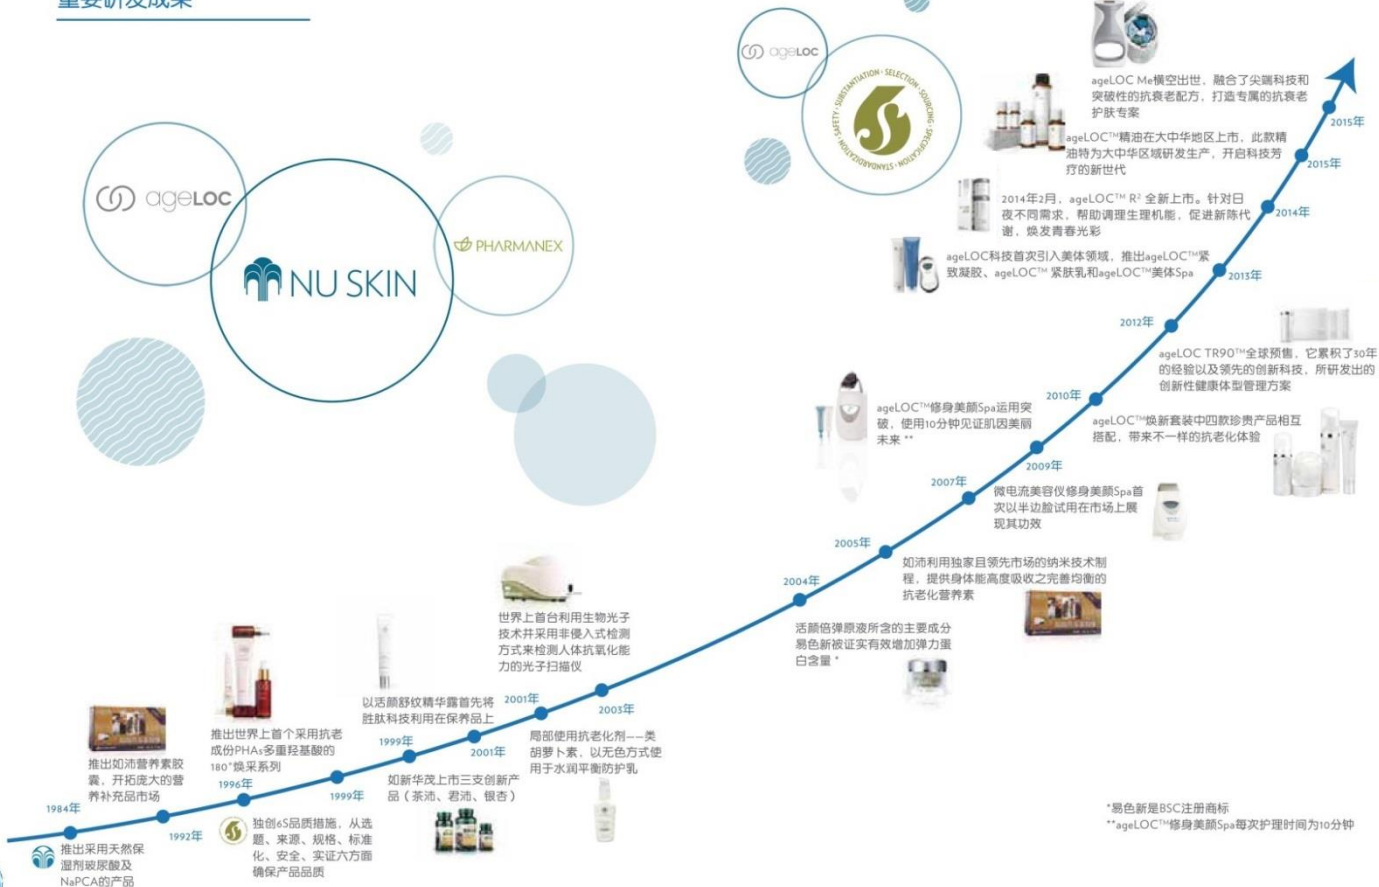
重要研发成果

ageLOC

NU SKIN

PHARMANEX

ageLOC

SAFETY · SUBSTANTIATION · SELECTION · SOURCING · SPECIFICATION · STANDARDIZATION

ageLOC Me横空出世，融合了尖端科技和突破性的抗衰老配方，打造专属的抗衰老护肤专家

2015年

ageLOC™精油在大中华地区上市，此款精油特为大中华区域研发生产，开启科技芳疗的新世代

2015年

2014年2月，ageLOC™ R² 全新上市。针对日夜不同需求，帮助调理生理机能，促进新陈代谢，焕发青春光彩

2014年

ageLOC科技首次引入美体领域，推出ageLOC™紧致凝胶、ageLOC™ 紧肤乳和ageLOC™美体Spa

2013年

2012年

ageLOC TR90™全球预售，它累积了30年的经验以及领先的创新科技，所研发出的创新性健康体型管理方案

2010年

ageLOC™修身美颜Spa运用突破，使用10分钟见证肌因美丽未来 **

ageLOC™焕新套装中四款珍贵产品相互搭配，带来不一样的抗老化体验

2009年

2007年

微电流美容仪修身美颜Spa首次以半边脸试用在市场上展现其功效

2005年

如沛利用独家且领先市场的纳米技术制程，提供身体能高度吸收之完善均衡的抗老化营养素

2004年

活颜倍弹原液所含的主要成分易色新被证实有效增加弹力蛋白含量 *

世界上首台利用生物光子技术并采用非侵入式检测方式来检测人体抗氧化能力的光子扫描仪

2003年

2001年

以活颜舒纹精华露首先将胜肽科技利用在保养品上

局部使用抗老化剂——类胡萝卜素，以无色方式使用于水润平衡防护乳

1999年

2001年

如新华茂上市三支创新产品（茶沛、君沛、银杏）

推出世界上首个采用抗老成份PHAs多重羟基酸的180°焕采系列

1999年

1996年

推出如沛营养素胶囊，开拓庞大的营养补充品市场

独创6S品质措施，从选题、来源、规格、标准化、安全、实证六方面确保产品品质

1984年

1992年

推出采用天然保湿剂吡咯烷酮羧酸及NaPCA的产品

*易色新是BSC注册商标
**ageLOC™修身美颜Spa每次护理时间为10分钟